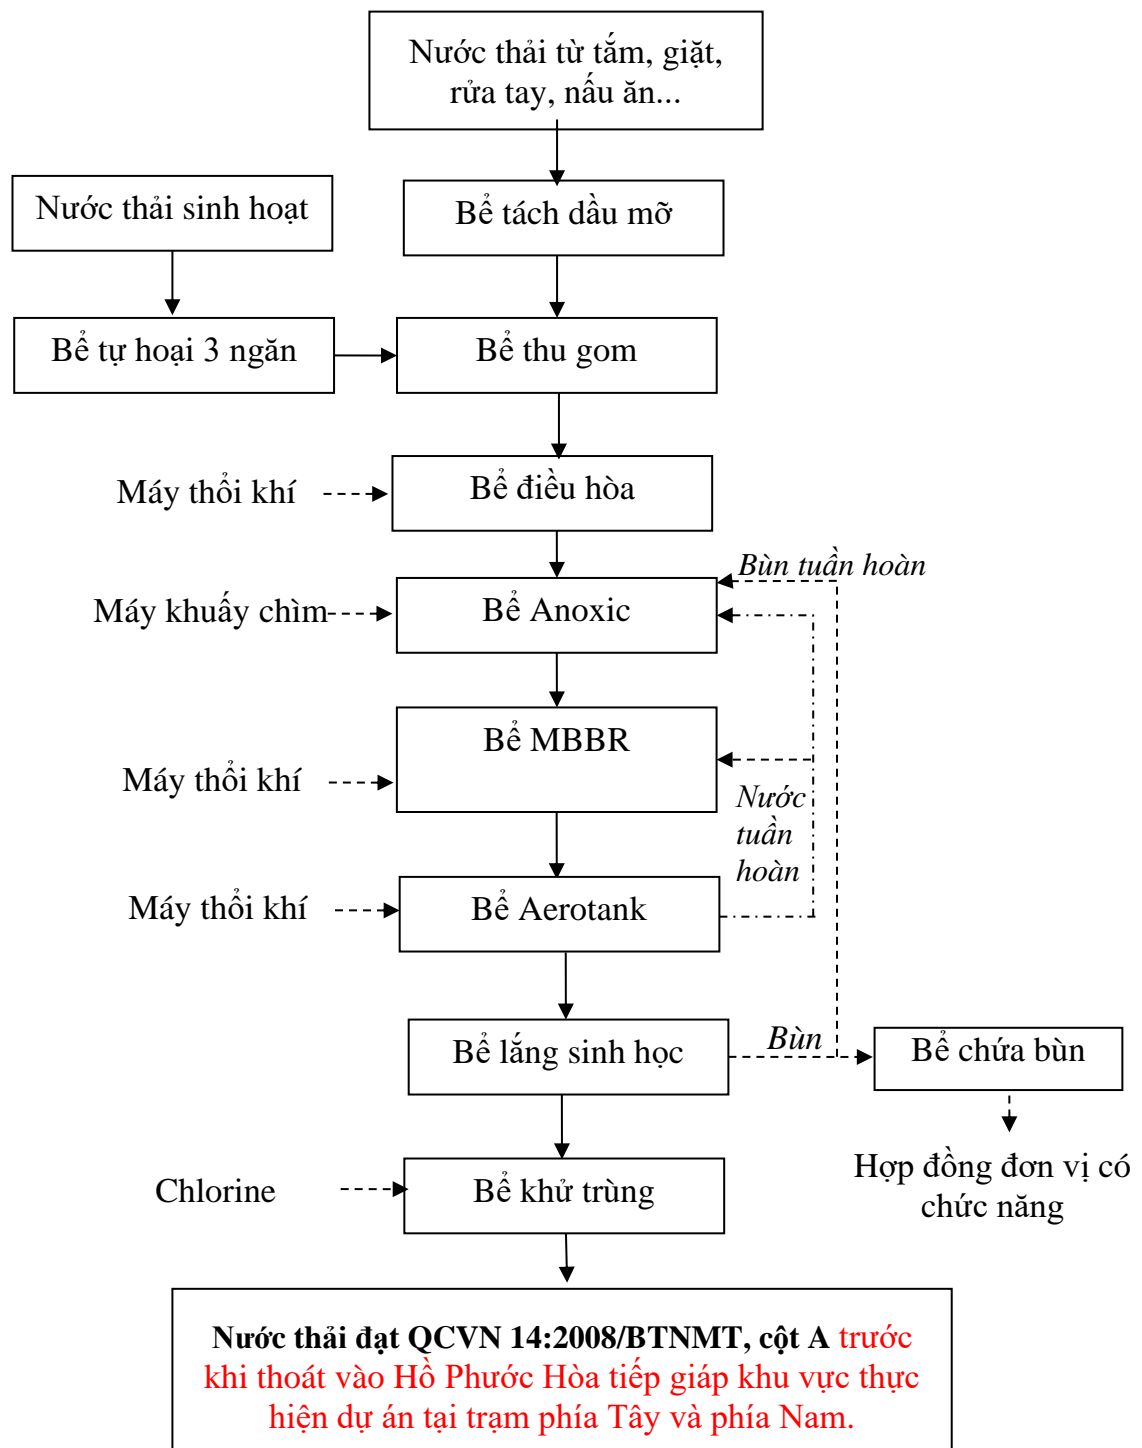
Nước thải từ tắm, giặt, rửa tay, nấu ăn...

Nước thải sinh hoạt

Bể tách dầu mỡ

Bể tự hoại 3 ngăn

Bể thu gom

Máy thổi khí

Bể điều hòa

Bùn tuần hoàn

Máy khuấy chìm

Bể Anoxic

Bể MBBR

Máy thổi khí

Nước tuần hoàn

Máy thổi khí

Bể Aerotank

Bùn

Bể lắng sinh học

Bể chứa bùn

Hợp đồng đơn vị có chức năng

Chlorine

Bể khử trùng

**Nước thải đạt QCVN 14:2008/BTNMT, cột A** trước khi thoát vào Hồ Phước Hòa tiếp giáp khu vực thực hiện dự án tại trạm phía Tây và phía Nam.